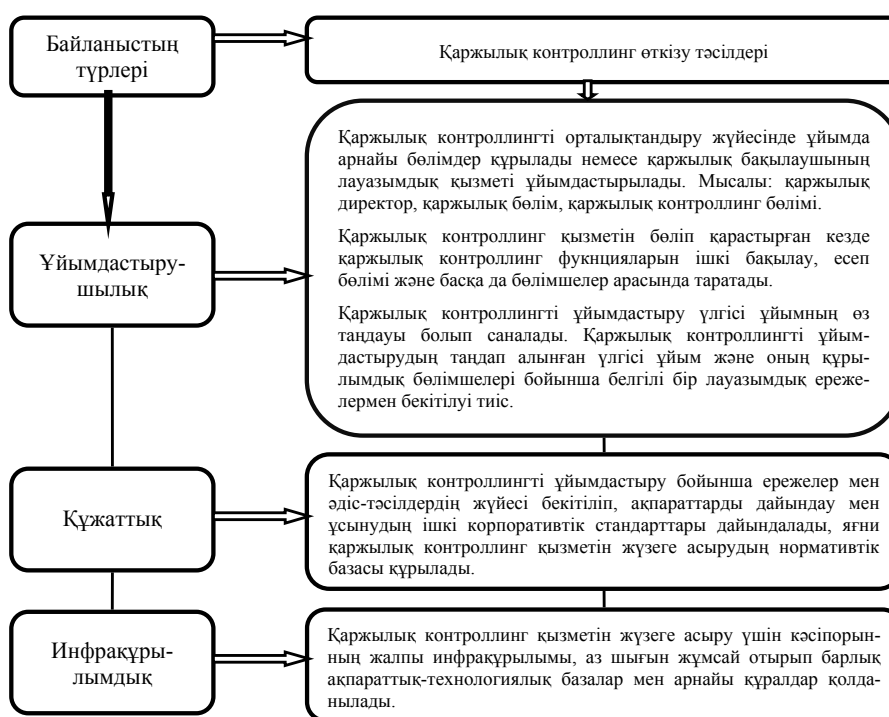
Байланыстың түрлері

Қаржылық контроллинг өткізу тәсілдері

Қаржылық контроллингті орталықтандыру жүйесінде ұйымда арнайы бөлімдер құрылады немесе қаржылық бақылаушының лауазымдық қызметі ұйымдастырылады. Мысалы: қаржылық директор, қаржылық бөлім, қаржылық контроллинг бөлімі.

Қаржылық контроллинг қызметін бөліп қарастырған кезде қаржылық контроллинг функцияларын ішкі бақылау, есеп бөлімі және басқа да бөлімшелер арасында таратады.

Қаржылық контроллингті ұйымдастыру үлгісі ұйымның өз таңдауы болып саналады. Қаржылық контроллингті ұйымдастырудың таңдап алынған үлгісі ұйым және оның құрылымдық бөлімшелері бойынша белгілі бір лауазымдық ережелермен бекітілуі тиіс.

Ұйымдастырушылық

Құжаттық

Қаржылық контроллингті ұйымдастыру бойынша ережелер мен әдіс-тәсілдердің жүйесі бекітіліп, ақпараттарды дайындау мен ұсынудың ішкі корпоративтік стандарттары дайындалады, яғни қаржылық контроллинг қызметін жүзеге асырудың нормативтік базасы құрылады.

Инфрақұрылымдық

Қаржылық контроллинг қызметін жүзеге асыру үшін кәсіпорынның жалпы инфрақұрылымы, аз шығын жұмсай отырып барлық ақпараттық-технологиялық базалар мен арнайы құралдар қолданылады.